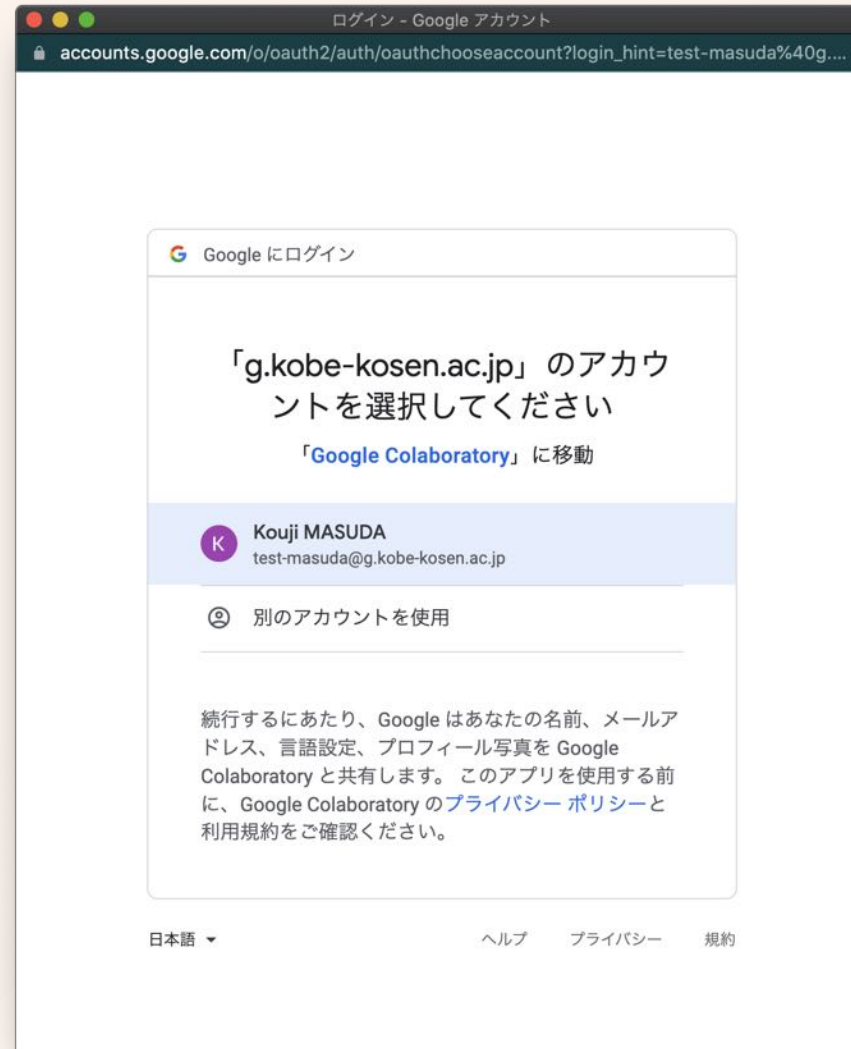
ログイン - Google アカウント
accounts.google.com/o/oauth2/auth/oauthchooseaccount?login_hint=test-masuda%40g....

G Google にログイン

「g.kobe-kosen.ac.jp」のアカウントを選択してください

「Google Colaboratory」に移動

K Kouji MASUDA
test-masuda@g.kobe-kosen.ac.jp

別のアカウントを使用

続行するにあたり、Google はあなたの名前、メールアドレス、言語設定、プロフィール写真を Google Colaboratory と共有します。 このアプリを使用する前に、Google Colaboratory のプライバシー ポリシーと利用規約をご確認ください。

日本語 ▾

ヘルプ プライバシー 規約